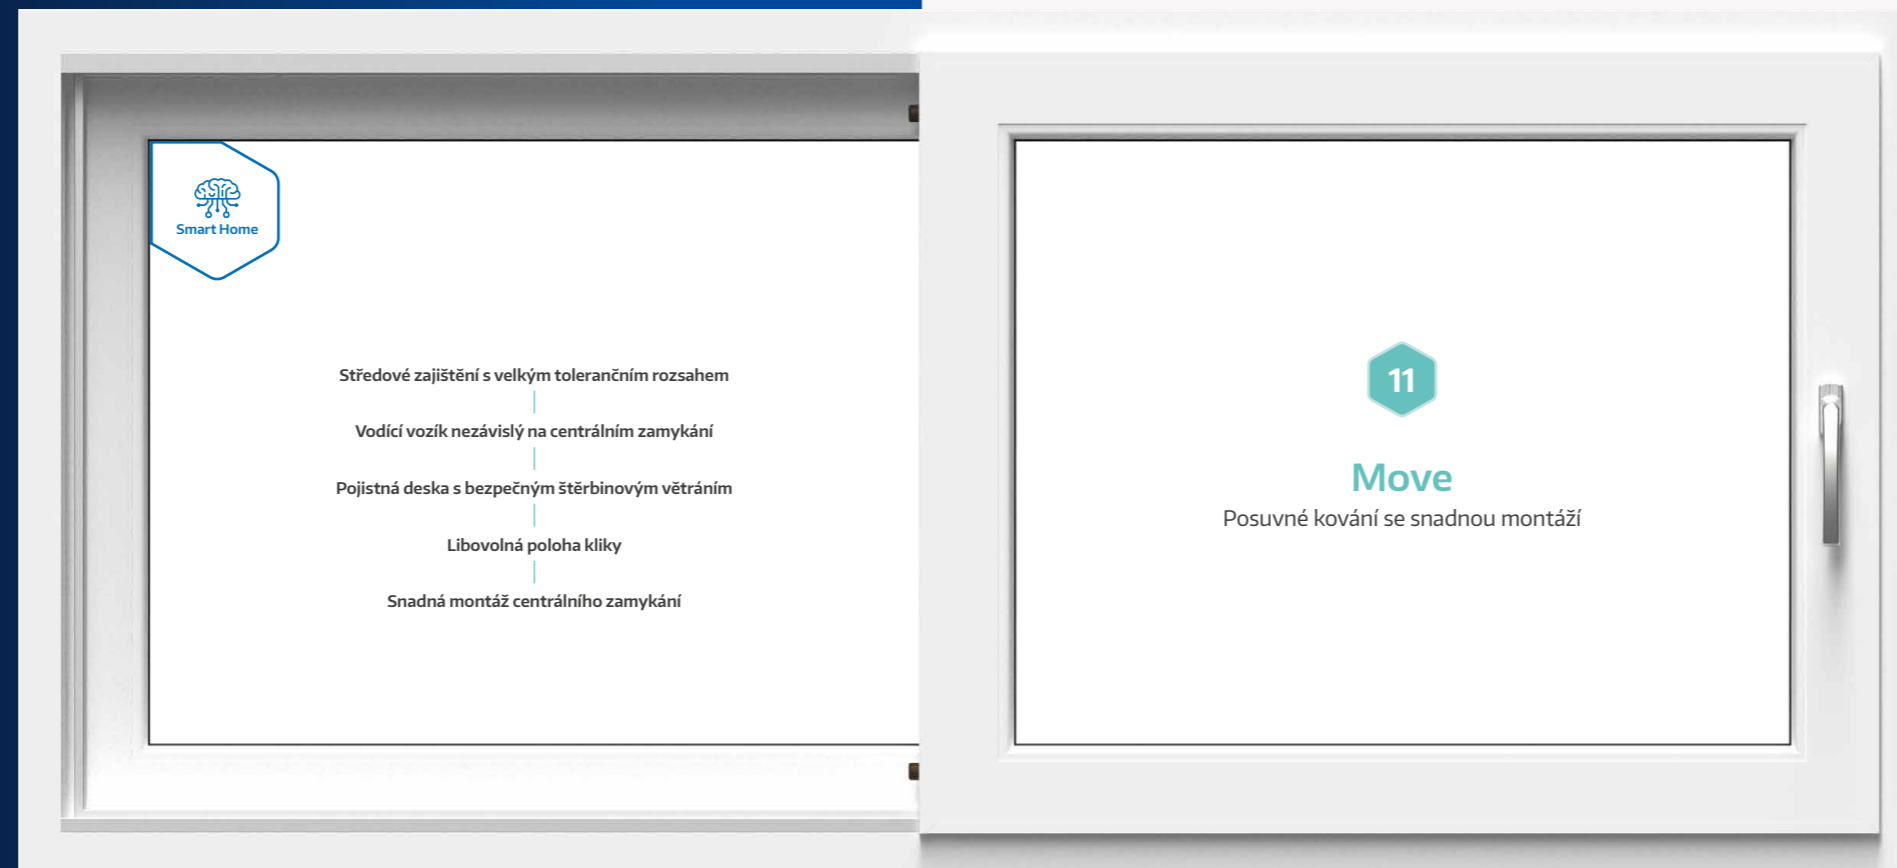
Smart Home

Středové zajištění s velkým tolerančním rozsahem

Vodící vozík nezávislý na centrálním zamykání

Pojistná deska s bezpečným štěrbinovým větráním

Libovolná poloha kliky

Snadná montáž centrálního zamykání

11

Move

Posuvné kování se snadnou montáží